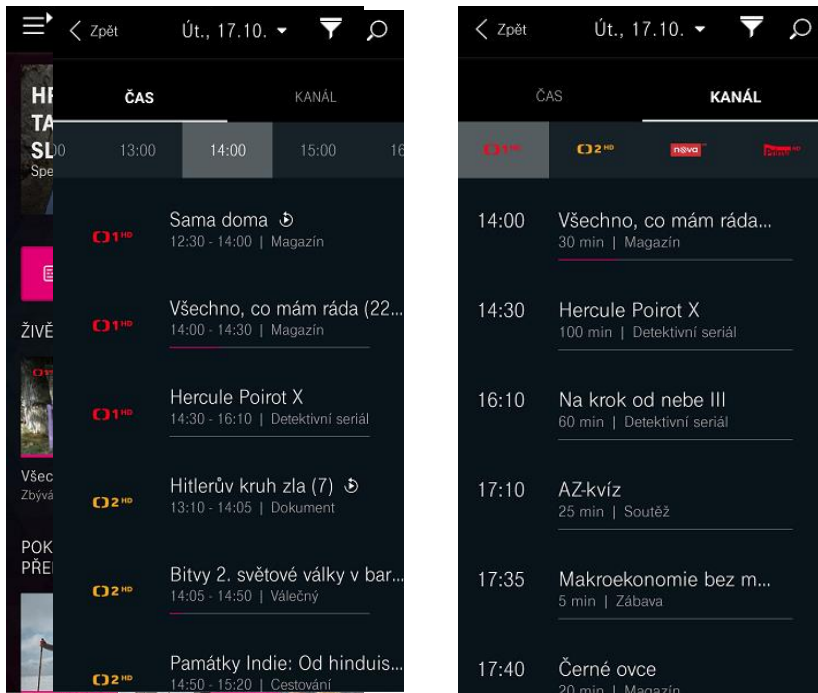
Zpět Út., 17.10.

HI
TA
SL
Spe

ČAS KANÁL

00 13:00 14:00 15:00 16

ČT1 HD Sama doma
12:30 - 14:00 | Magazín

ČT1 HD Všechno, co mám ráda (22...
14:00 - 14:30 | Magazín

ČT1 HD Hercule Poirot X
14:30 - 16:10 | Detektivní seriál

ČT2 HD Hitlerův kruh zla (7)
13:10 - 14:05 | Dokument

ČT2 HD Bitvy 2. světové války v bar...
14:05 - 14:50 | Válečný

ČT2 HD Památky Indie: Od hinduis...
14:50 - 15:20 | Cestování

ŽIVĚ

Všec
Zbývá

POK
PŘE

Zpět Út., 17.10.

ČAS KANÁL

ČT1 HD ČT2 HD nova

14:00 Všechno, co mám ráda...
30 min | Magazín

14:30 Hercule Poirot X
100 min | Detektivní seriál

16:10 Na krok od nebe III
60 min | Detektivní seriál

17:10 AZ-kvíz
25 min | Soutěž

17:35 Makroekonomie bez m...
5 min | Zábava

17:40 Černé ovce
20 min | Magazín